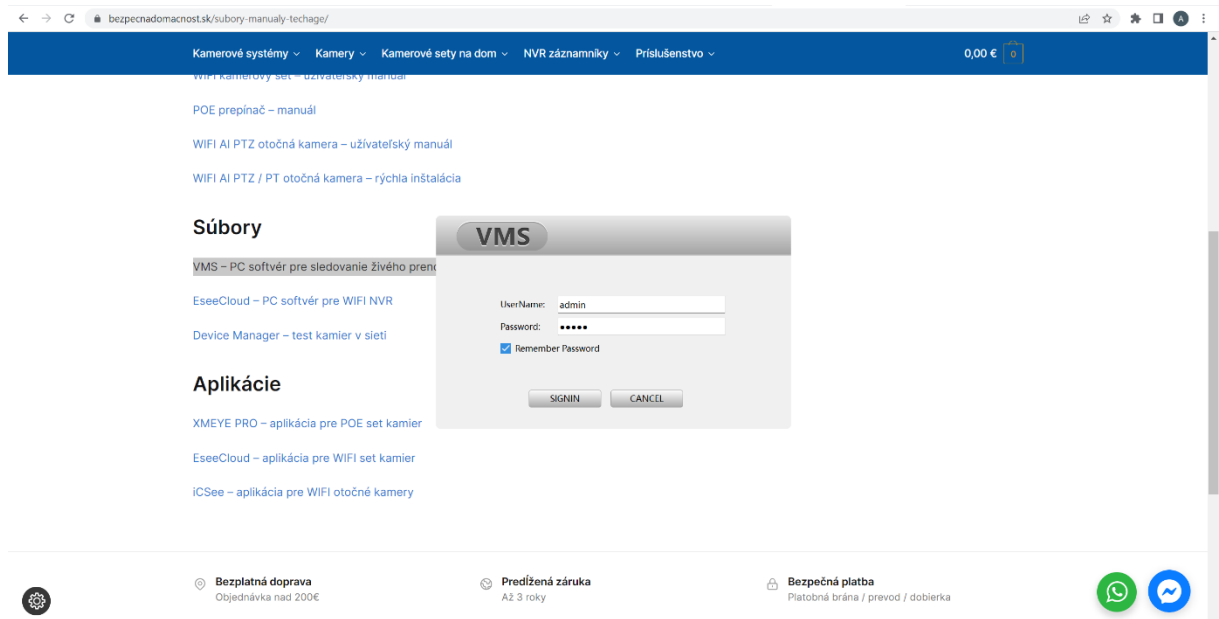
bezpecnadomacnost.sk/subory-manualy-techage/

Kamerové systémy ⌄ Kamery ⌄ Kamerové sety na dom ⌄ NVR záznamníky ⌄ Príslušenstvo ⌄

0,00 € 0

WIFI kamerový set – užívateľský manuál

POE prepínač – manuál

WIFI AI PTZ otočná kamera – užívateľský manuál

WIFI AI PTZ / PT otočná kamera – rýchla inštalácia

Súbory

VMS – PC softvér pre sledovanie živého prenc

EseeCloud – PC softvér pre WIFI NVR

Device Manager – test kamier v sieti

Aplikácie

XMEYE PRO – aplikácia pre POE set kamier

EseeCloud – aplikácia pre WIFI set kamier

iCSee – aplikácia pre WIFI otočné kamery

VMS

UserName: admin

Password: •••••

Remember Password

SIGNIN CANCEL

Bezplatná doprava
Objednávka nad 200€

Predĺžená záruka
Až 3 roky

Bezpečná platba
Platobná brána / prevod / dobierka